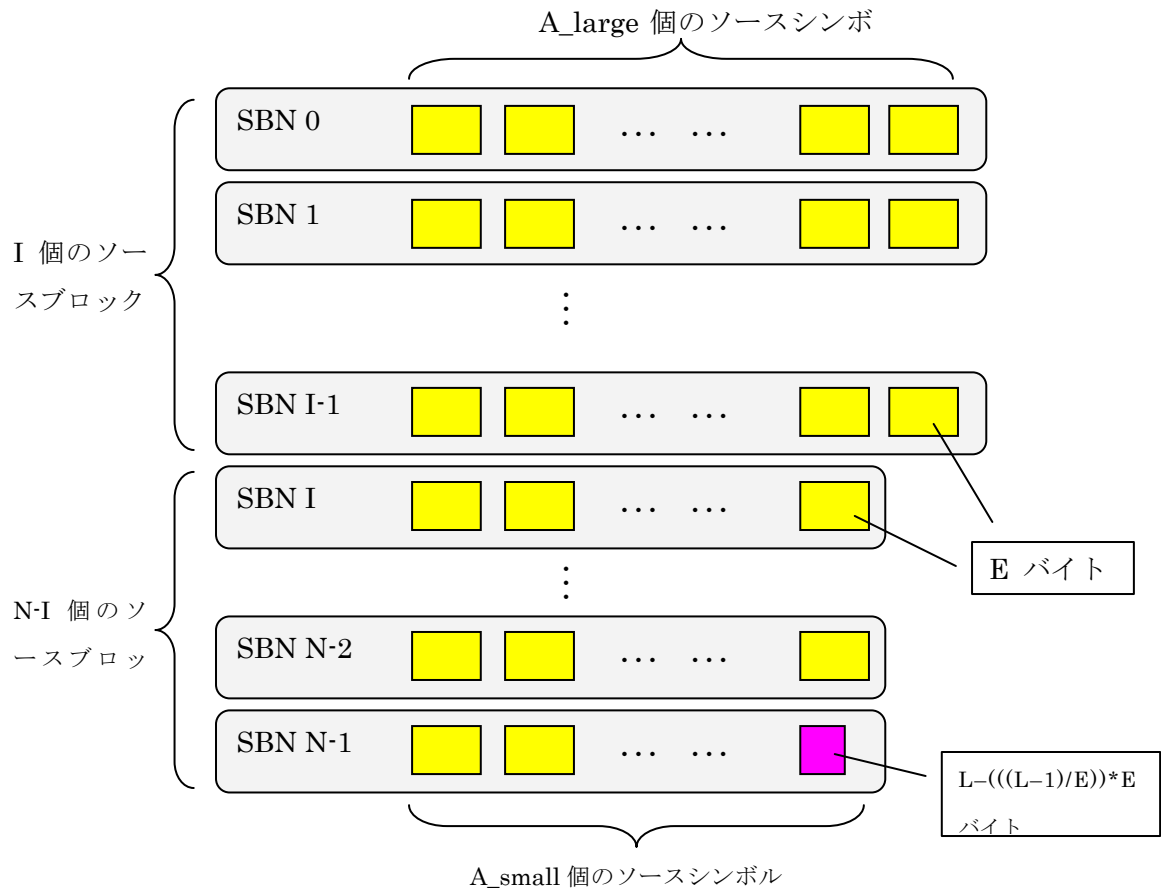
A_large 個のソースシンボ

SBN 0 … …

SBN 1 … …

I 個のソースブロック

⋮

SBN I-1 … …

SBN I … …

E バイト

⋮

N-I 個のソースブロッ

SBN N-2 … …

SBN N-1 … …

L–(((L–1)/E))*E バイト

A_small 個のソースシンボル